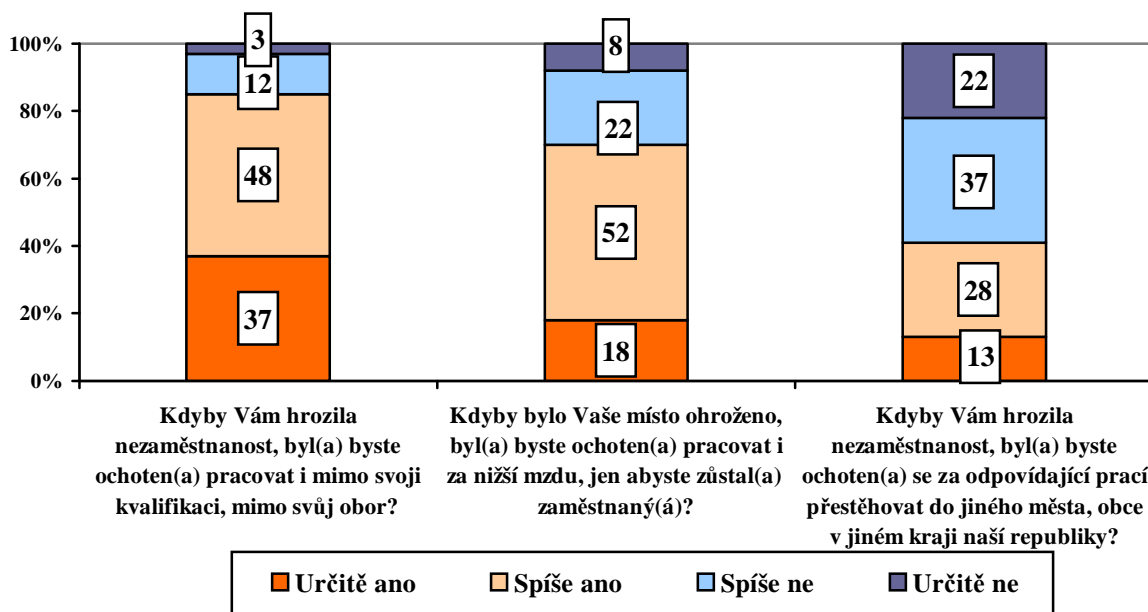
100%
80%
60%
40%
20%
0%

3
12
48
37

8
22
52
18

22
37
28
13

Kdyby Vám hrozila nezaměstnanost, byl(a) byste ochoten(a) pracovat i mimo svoji kvalifikaci, mimo svůj obor?

Kdyby bylo Vaše místo ohroženo, byl(a) byste ochoten(a) pracovat i za nižší mzdu, jen abyste zůstal(a) zaměstnaný(á)?

Kdyby Vám hrozila nezaměstnanost, byl(a) byste ochoten(a) se za odpovídající prací přestěhovat do jiného města, obce v jiném kraji naší republiky?

Určitě ano
Spíše ano
Spíše ne
Určitě ne